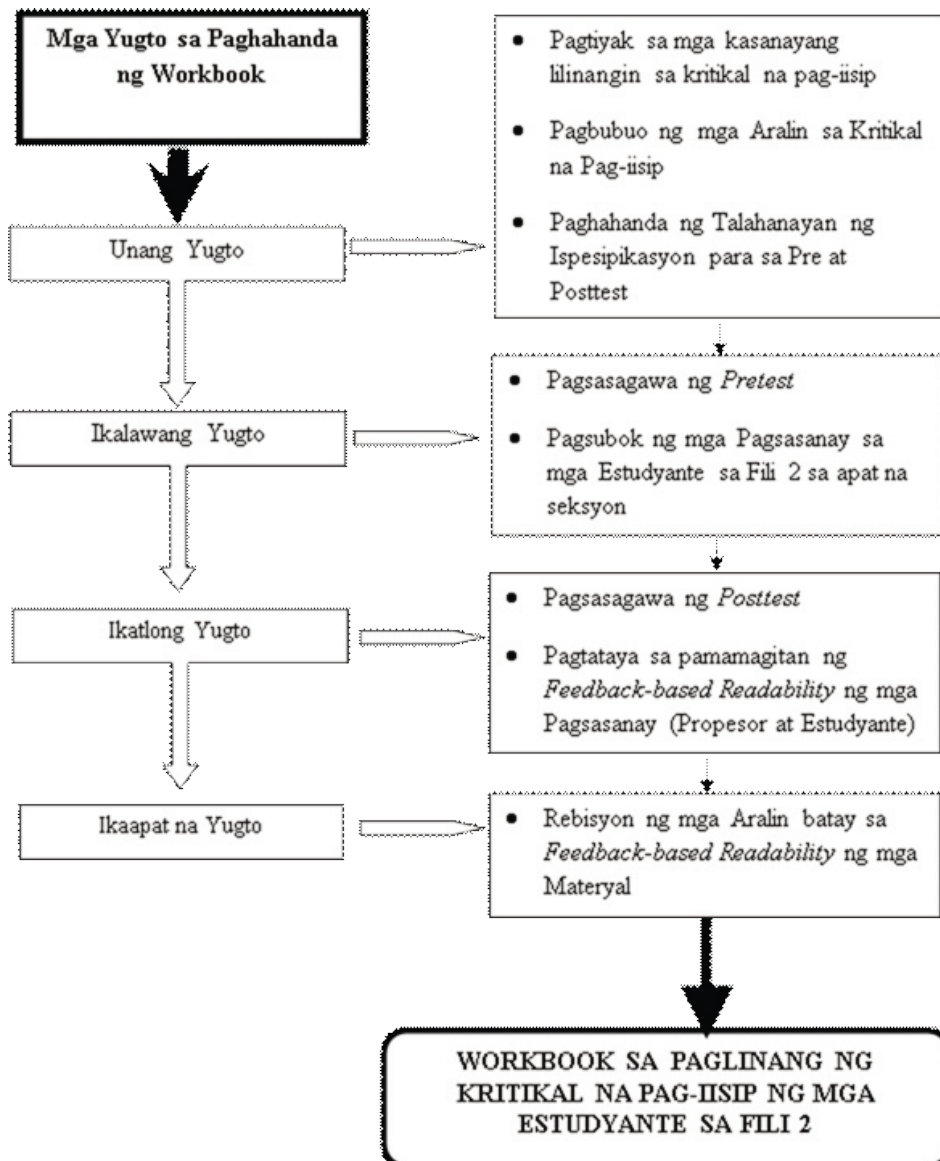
Mga Yugto sa Paghahanda ng Workbook

Unang Yugto

- Pagtiyak sa mga kasanayang lilinangin sa kritikal na pag-iisip
- Pagbubuo ng mga Aralin sa Kritikal na Pag-iisip
- Paghahanda ng Talahanayan ng Ispesipikasyon para sa Pre at Posttest

Ikalawang Yugto

- Pagsasagawa ng *Pretest*
- Pagsubok ng mga Pagsasanay sa mga Estudyante sa Fili 2 sa apat na seksyon

Ikatlong Yugto

- Pagsasagawa ng *Posttest*
- Pagtataya sa pamamagitan ng *Feedback-based Readability* ng mga Pagsasanay (Propesor at Estudyante)

Ikaapat na Yugto

- Rebisyon ng mga Aralin batay sa *Feedback-based Readability* ng mga Materyal

WORKBOOK SA PAGLINANG NG KRITIKAL NA PAG-IISIP NG MGA ESTUDYANTE SA FILI 2